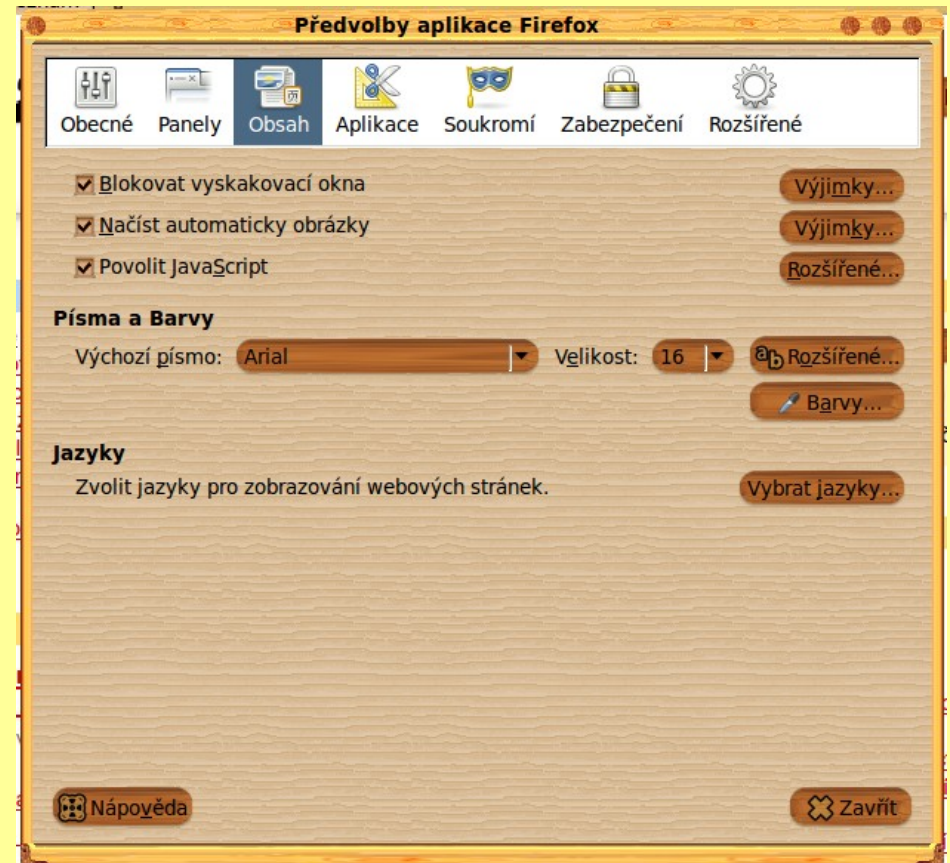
Předvolby aplikace Firefox

Obecné Panely Obsah Aplikace Soukromí Zabezpečení Rozšířené

Blokovat vyskakovací okna
Výjimky...

Načíst automaticky obrázky
Výjimky...

Povolit JavaScript
Rozšířené...

Písma a Barvy

Výchozí písmo: Arial Velikost: 16 Rozšířené...

Barvy...

Jazyky

Zvolit jazyky pro zobrazování webových stránek.
Vybrat jazyky...

Nápověda

Zavřít